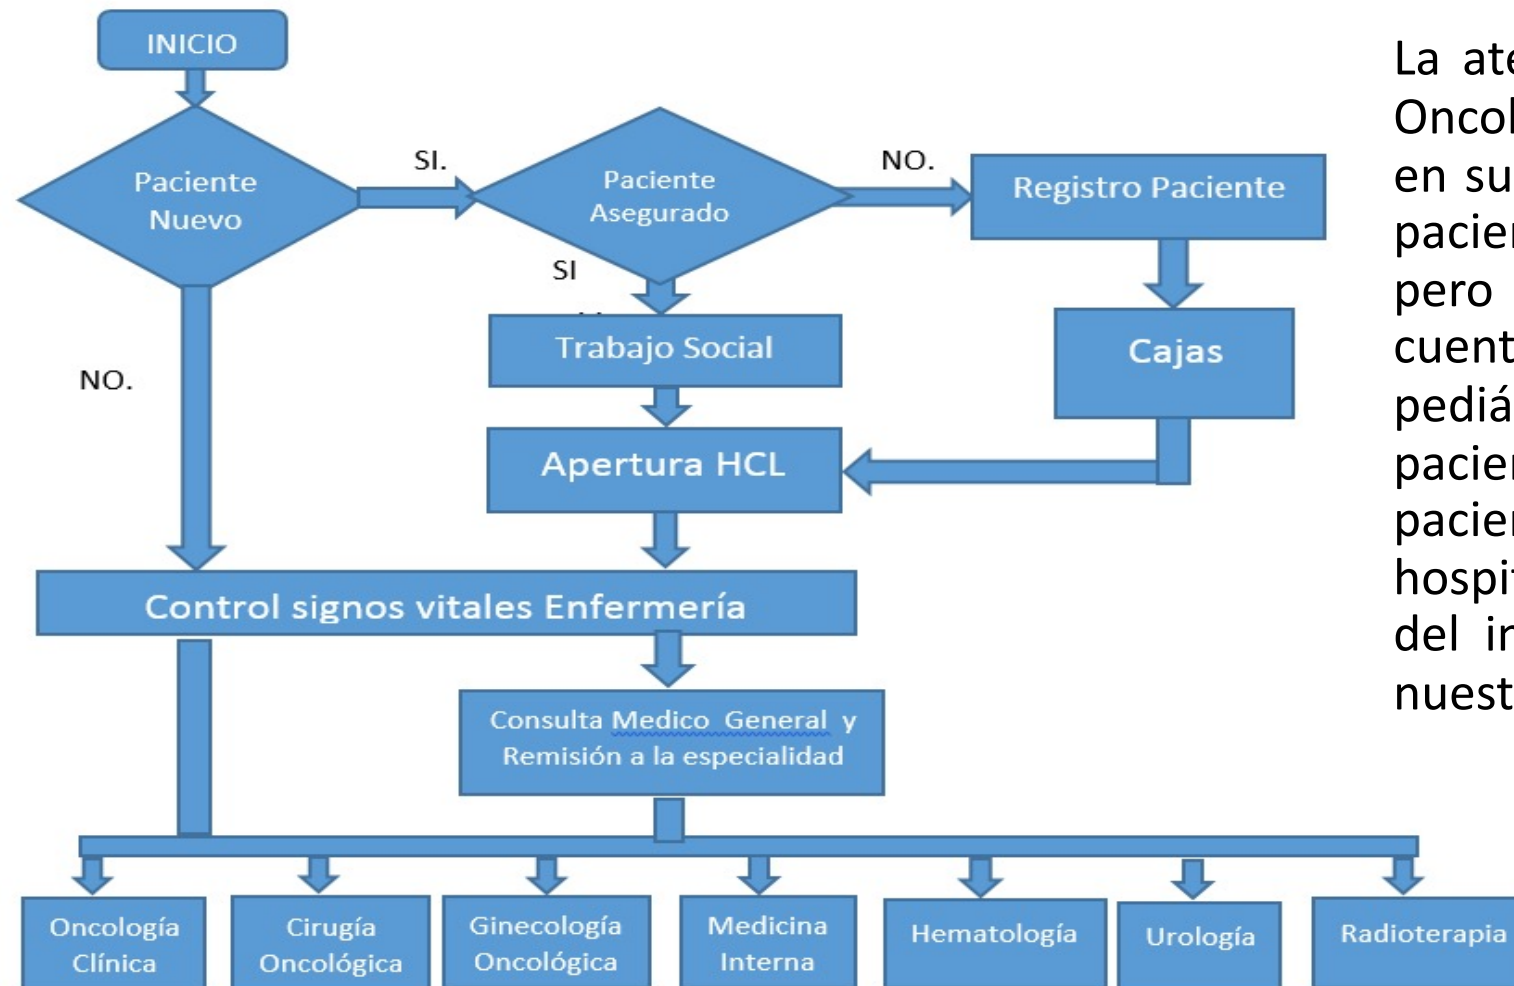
INICIO

Paciente Nuevo

SI.

Paciente Asegurado

NO.

Registro Paciente

SI

Trabajo Social

Cajas

NO.

Apertura HCL

Control signos vitales Enfermería

Consulta Medico General y Remisión a la especialidad

Oncología Clínica

Cirugía Oncológica

Ginecología Oncológica

Medicina Interna

Hematología

Urología

Radioterapia

La ate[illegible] Oncol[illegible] en su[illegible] pacie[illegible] pero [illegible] cuent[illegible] pediá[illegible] pacie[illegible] pacie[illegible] hospi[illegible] del i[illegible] nuest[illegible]